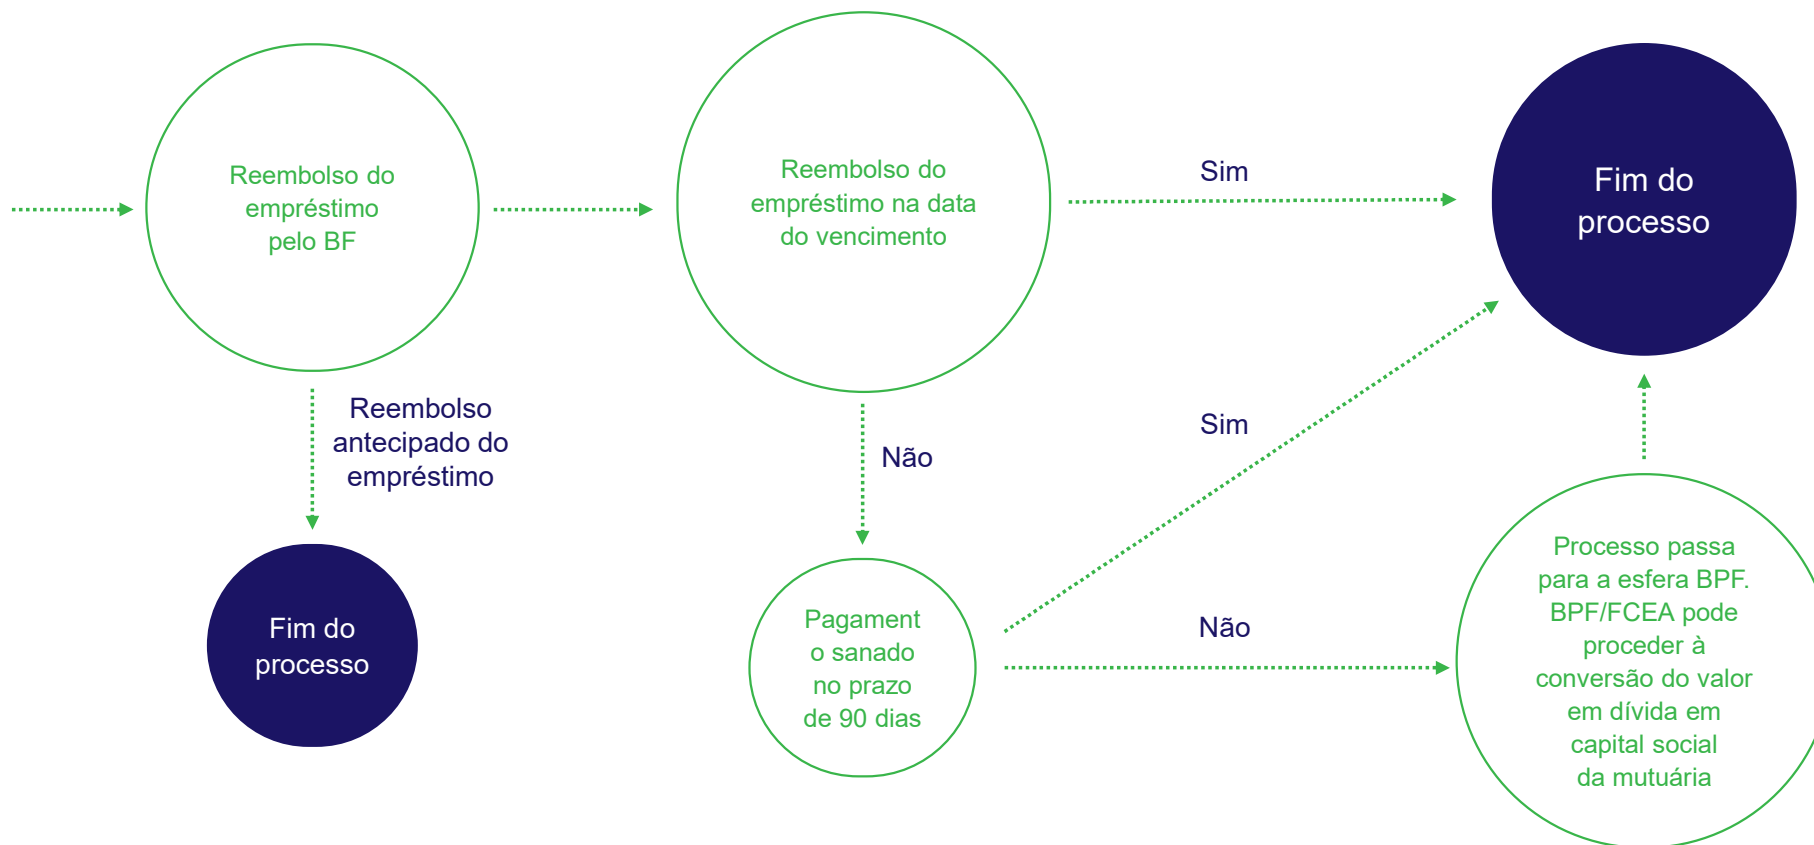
Reembolso do empréstimo pelo BF

Reembolso do empréstimo na data do vencimento

Sim

Fim do processo

Reembolso antecipado do empréstimo

Não

Sim

Fim do processo

Pagament o sanado no prazo de 90 dias

Não

Processo passa para a esfera BPF. BPF/FCEA pode proceder à conversão do valor em dívida em capital social da mutuária